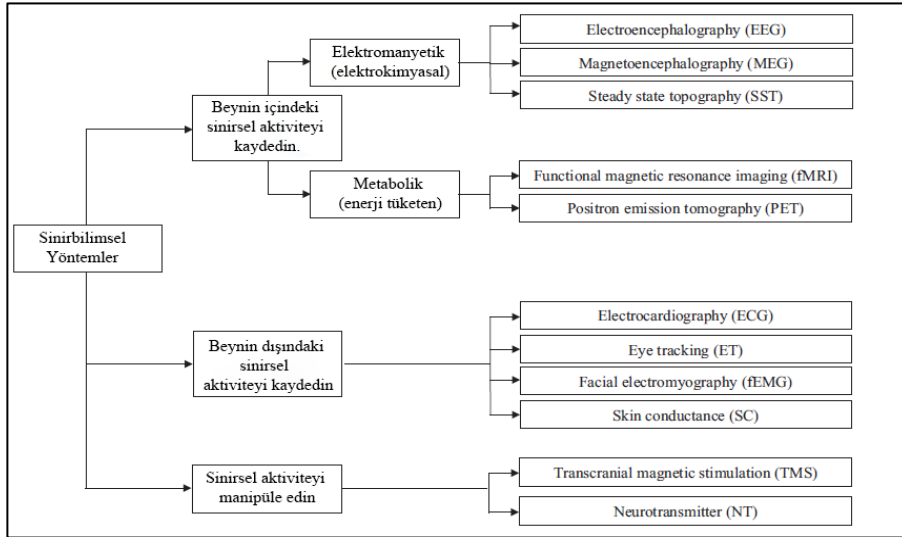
Sinirbilimsel Yöntemler

Beynin içindeki sinirsel aktiviteyi kaydedin.

Elektromanyetik (elektrokimyasal)

Electroencephalography (EEG)

Magnetoencephalography (MEG)

Steady state topography (SST)

Metabolik (enerji tüketen)

Functional magnetic resonance imaging (fMRI)

Positron emission tomography (PET)

Beynin dışındaki sinirsel aktiviteyi kaydedin

Electrocardiography (ECG)

Eye tracking (ET)

Facial electromyography (fEMG)

Skin conductance (SC)

Sinirsel aktiviteyi manipüle edin

Transcranial magnetic stimulation (TMS)

Neurotransmitter (NT)